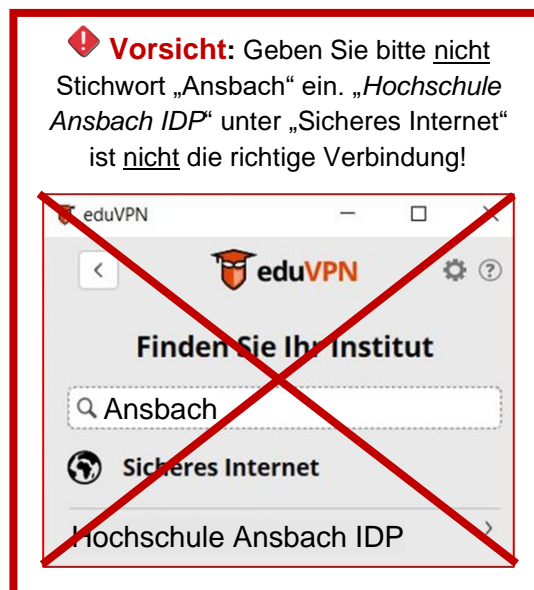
**Vorsicht:** Geben Sie bitte nicht Stichwort „Ansbach“ ein. „*Hochschule Ansbach IDP*“ unter „Sicheres Internet“ ist nicht die richtige Verbindung!

eduVPN

eduVPN

Finden Sie Ihr Institut

Ansbach

Sicheres Internet

Hochschule Ansbach IDP